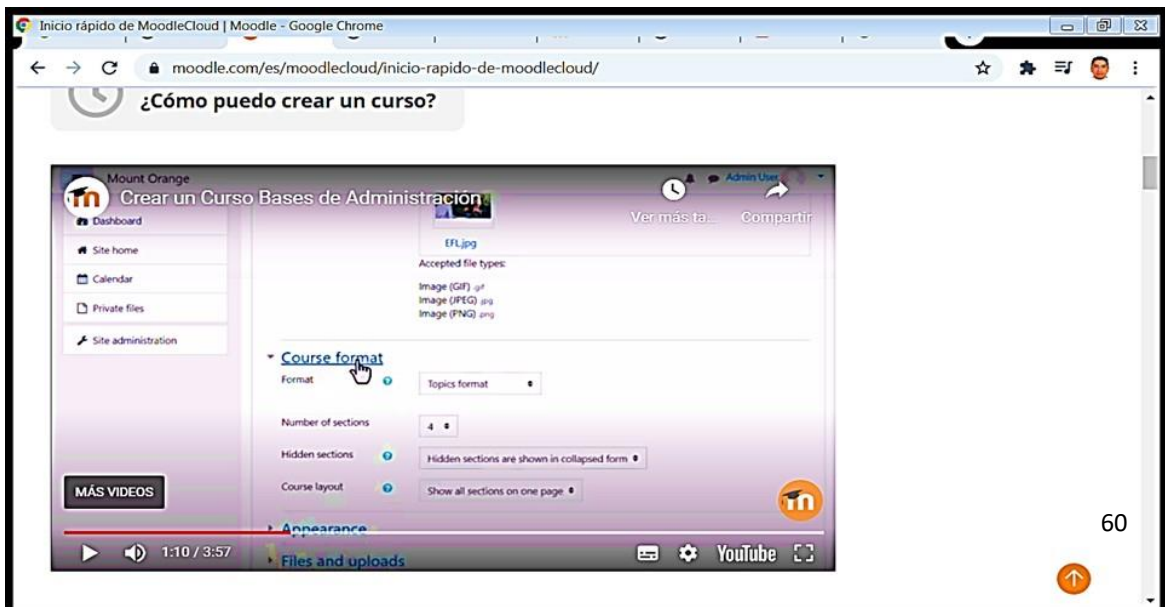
Inicio rápido de MoodleCloud | Moodle - Google Chrome

moodle.com/es/moodlecloud/inicio-rapido-de-moodlecloud/

¿Cómo puedo crear un curso?

Mount Orange

Crear un Curso Bases de Administración

Admin User

Ver más ta...

Compartir

Dashboard

Site home

Calendar

Private files

Site administration

EFL.jpg

Accepted file types:

Image (GIF) .gif

Image (JPEG) .jpg

Image (PNG) .png

Course format

Format

Topics format

Number of sections

4

Hidden sections

Hidden sections are shown in collapsed form

Course layout

Show all sections on one page

MÁS VIDEOS

Appearance

Files and uploads

1:10 / 3:57

YouTube

60